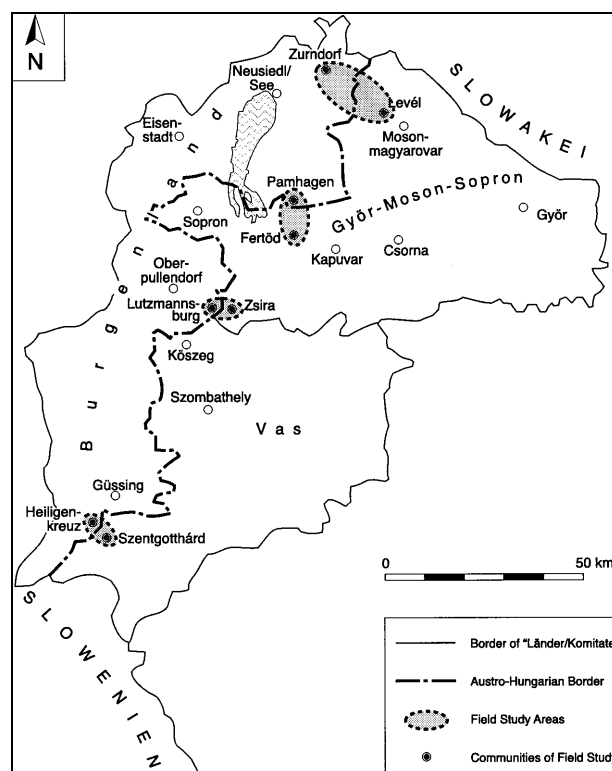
N

Zurndorf
Neusiedl/See
S L O W A K E I
Eisenstadt
Levél
Mosonmagyarovar
Pamhagen
Győr-Moson-Sopron
Győr
Sopron
Fertőd
Kapuvar
Csorna
Oberpullendorf
Lutzmannsburg
Zsira
Burgenland
Kőszeg
Szombathely
V a s
Güssing
Heiligenkreuz
Szentgotthárd
0
50 km
S L O W E N I E N

Border of "Länder/Komitate
Austro-Hungarian Border
Field Study Areas
Communities of Field Stud